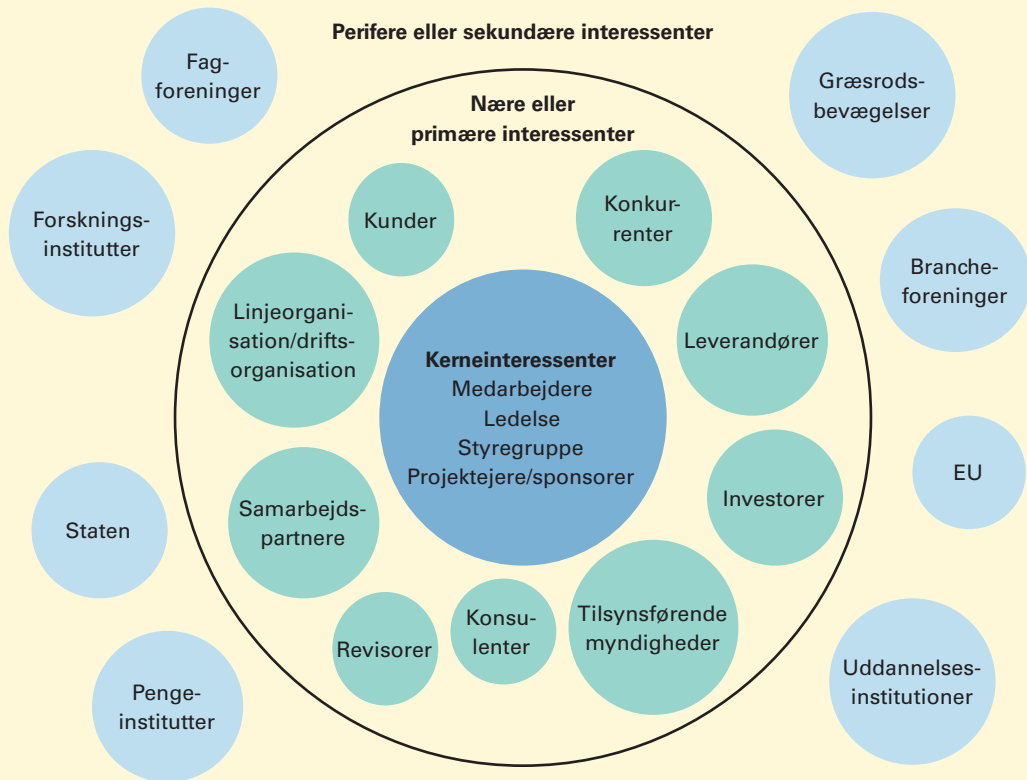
Perifere eller sekundære interessenter

Fagforeninger

Græsrodsbevægelser

Nære eller primære interessenter

Forskningsinstitutter

Kunder

Konkurrenter

Brancheforeninger

Linjeorganisation/driftsorganisation

Kerneinteressenter
Medarbejdere
Ledelse
Styregruppe
Projektejere/sponsorer

Leverandører

Investorer

EU

Staten

Samarbejdspartnere

Revisorer

Konsulenter

Tilsynsførende myndigheder

Uddannelsesinstitutioner

Pengeinstitutter